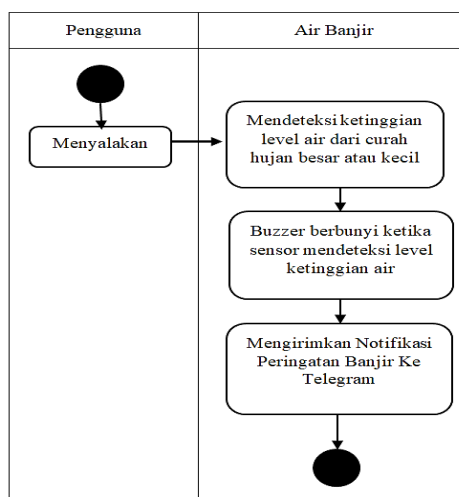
Pengguna

Air Banjir

Menyalakan

Mendeteksi ketinggian level air dari curah hujan besar atau kecil

Buzzer berbunyi ketika sensor mendeteksi level ketinggian air

Mengirimkan Notifikasi Peringatan Banjir Ke Telegram